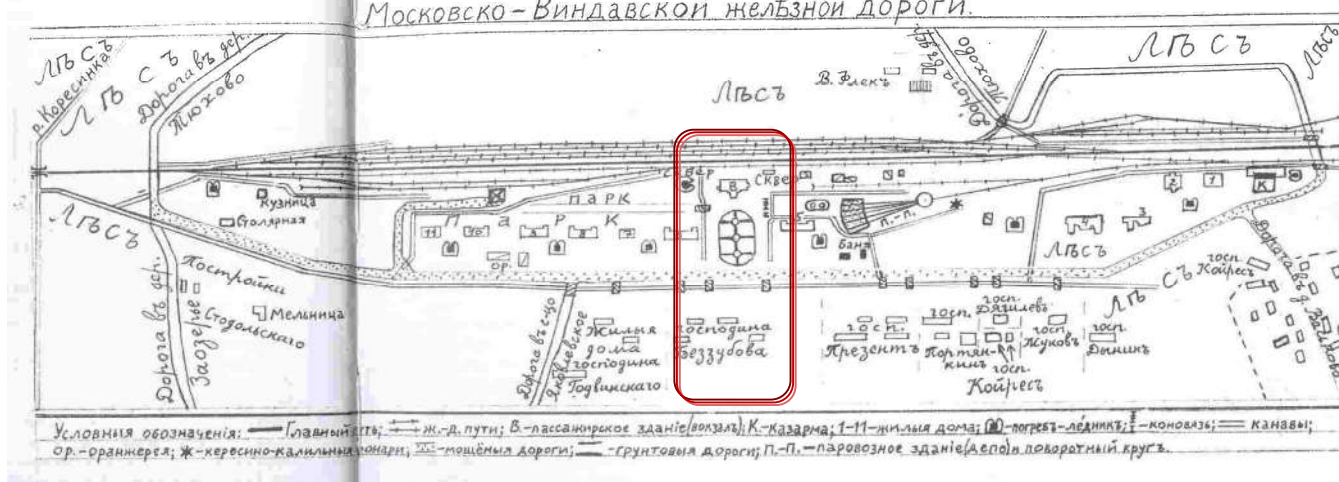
Московско-Виндавской желѣзной дороги.

р. Коресинка
ЛѢСЪ
ЛѢСЪ
Дорога въ дер. Тюхово
ЛѢСЪ
В. Блекъ
Дорога въ дер. Тюхово
ЛѢСЪ
Кузница
Столярная
ЛѢСЪ
СКВЕР
СКВЕР
ПАРК
П А Р К
Р.-П.
Баня
ЛѢСЪ
Постройки
Мельница
Заозерье Стодольскаго
Дорога въ дер.
ор.
ЛѢСЪ
госп. Койресъ
Дорога въ д. Яковлевское
Дорога въ с-цо Яковлевское
Жилыя дома господина Годвинскаго
господина Беззубова
госп. Презентъ
госп. Портянкинъ
госп. Даниловъ
госп. Жуковъ
госп. Койресъ
госп. Дыникъ
К

Условныя обозначенія: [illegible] Главный путь; ж.-д. пути; В.-пассажирское зданіе(вокзалъ); К.-Казарма; 1-11-жилыя дома; (М)-погребъ-ледникъ; -коновязь; ═ канавы; ор.-оранжерея; ✱-кересино-калильные фонари; -мощёныя дороги; -грунтовыя дороги; П.-П.-паровозное зданіе(депо)и поворотный кругъ.